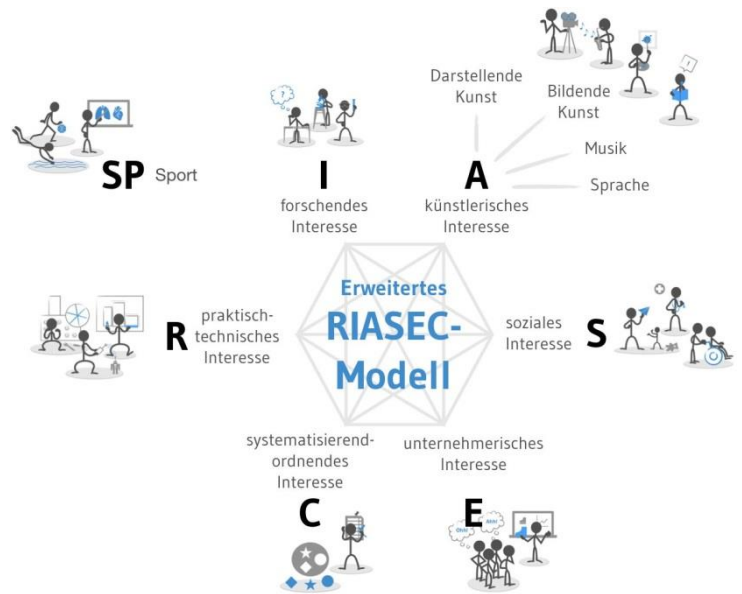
Darstellende Kunst

Bildende Kunst

Musik

Sprache

SP Sport

I
forschendes Interesse

A
künstlerisches Interesse

Erweitertes RIASEC-Modell

R
praktisch-technisches Interesse

soziales Interesse
S

systematisierend-ordnendes Interesse
C

unternehmerisches Interesse
E